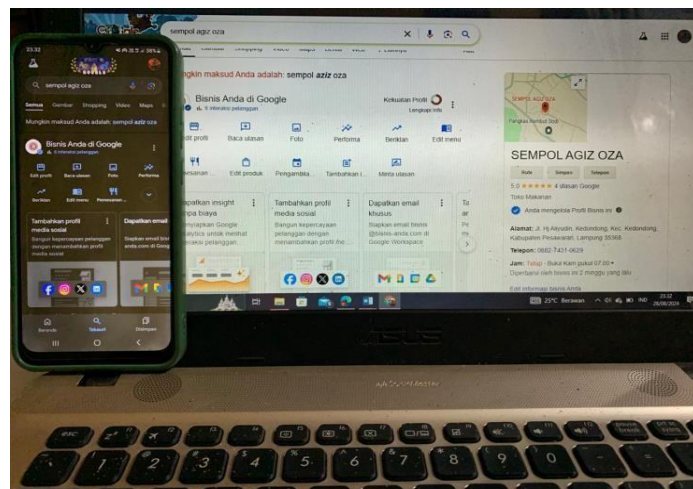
sempol agiz oza

ungkin maksud Anda adalah: sempol aziz oza

Bisnis Anda di Google

Kekuatan Profil

Edit profil
Baca ulasan
Foto
Performa
Iklan
Edit menu

Pesanan
Edit produk
Pengambilan
Tambahkan
Minta ulasan

Dapatkan insight tanpa biaya

Tambahkan profil media sosial
Bangun kepercayaan pelanggan dengan menambahkan profil

Dapatkan email khusus

SEMPOL AGIZ OZA

Rute
Simpan
Telepon

5,0 ★★★★★ 4 ulasan Google
Toko Makanan

Anda mengelola Profil Bisnis ini

Alamat: Jl. Hj Aliyudin, Kedondong, Kec. Kedondong, Kabupaten Pesawaran, Lampung 35368

Telepon: 0882-7421-0629

Jam: Tutup · Buka Kam pukul 07.00

Edit informasi bisnis Anda

25°C Berawan
23:32
26/06/2024

sempol agiz oza

Semua Gambar Shopping Video Maps

Mungkin maksud Anda adalah: sempol aziz oza

Bisnis Anda di Google

Edit profil
Baca ulasan
Foto
Performa
Iklan
Edit menu
Pemesanan

Tambahkan profil media sosial
Bangun kepercayaan pelanggan dengan menambahkan profil media sosial

Dapatkan email

Beranda
Telusuri
Disimpan

23:32